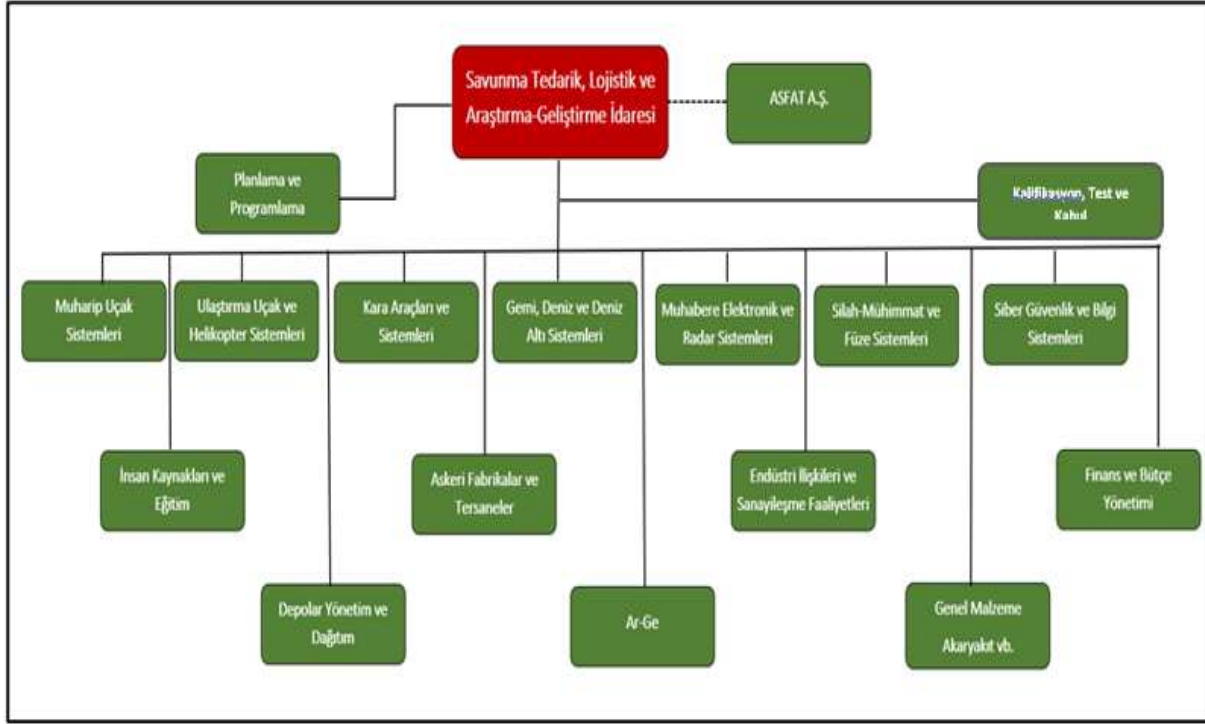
Savunma Tedarik, Lojistik ve Araştırma-Geliştirme İdaresi

ASFAT A.Ş.

Planlama ve Programlama

Kalifikasyon, Test ve Kabul

Muharip Uçak Sistemleri

Ulaştırma Uçak ve Helikopter Sistemleri

Kara Araçları ve Sistemleri

Gemi, Deniz ve Deniz Altı Sistemleri

Muhabere Elektronik ve Radar Sistemleri

Silah-Mühimmat ve Füze Sistemleri

Siber Güvenlik ve Bilgi Sistemleri

İnsan Kaynakları ve Eğitim

Askeri Fabrikalar ve Tersaneler

Endüstri İlişkileri ve Sanayileşme Faaliyetleri

Finans ve Bütçe Yönetimi

Depolar Yönetim ve Dağıtım

Ar-Ge

Genel Malzeme Akaryakıt vb.